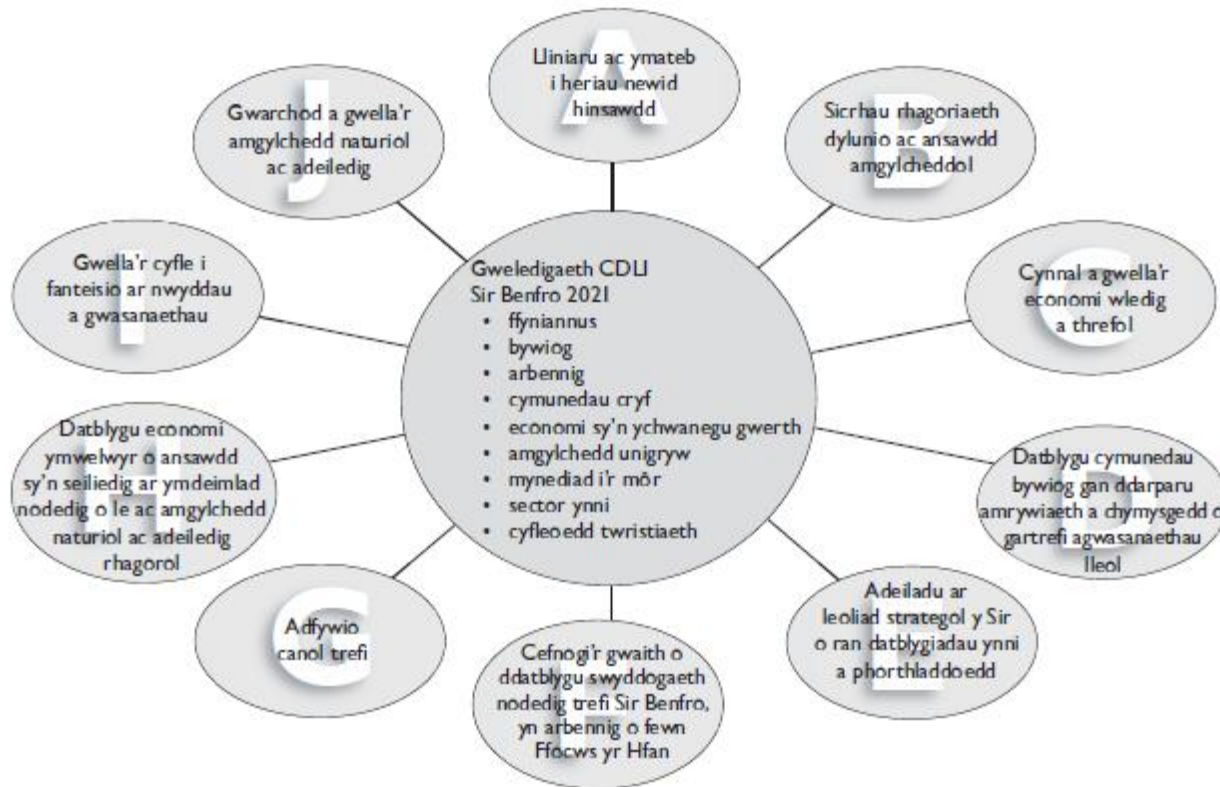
Gweledigaeth CDLl Sir Benfro 2021
• ffyniannus
• bywiog
• arbennig
• cymunedau cryf
• economi sy'n ychwanegu gwerth
• amgylchedd unigryw
• mynediad i'r môr
• sector ynni
• cyfleoedd twristiaeth

A
Lliniaru ac ymateb i heriau newid hinsawdd

B
Sicrhau rhagoriaeth dylunio ac ansawdd amgylcheddol

C
Cynnal a gwella'r economi wledig a threfol

D
Datblygu cymunedau bywiog gan ddarparu amrywiaeth a chymysgedd o gartrefi agwasanaethau lleol

E
Adeiladu ar leoliad strategol y Sir o ran datblygiadau ynni a phorthladdoedd

F
Cefnogi'r gwaith o ddatblygu swyddogaeth nodedig trefi Sir Benfro, yn arbennig o fewn Ffocws yr Hfan

G
Adfywio canol trefi

H
Datblygu economi ymwelwyr o ansawdd sy'n seiliedig ar ymdeimlad nodedig o le ac amgylchedd naturiol ac adeiledig rhagorol

I
Gwella'r cyfle i fanteisio ar nwyddau a gwasanaethau

J
Gwarchod a gwella'r amgylchedd naturiol ac adeiledig